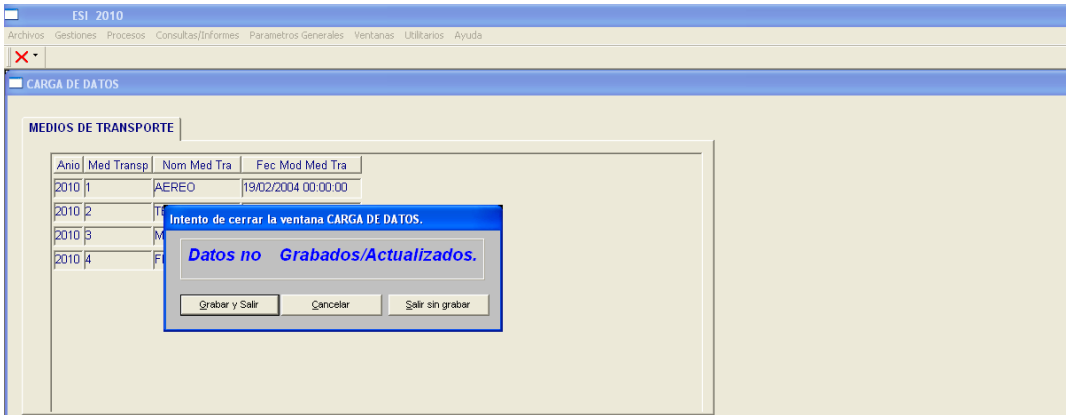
ESI 2010

Archivos Gestiones Procesos Consultas/Informes Parametros Generales Ventanas Utilitarios Ayuda

CARGA DE DATOS

MEDIOS DE TRANSPORTE

| Anio | Med Transp | Nom Med Tra | Fec Mod Med Tra |
|---|---|---|---|
| 2010 | 1 | AEREO | 19/02/2004 00:00:00 |
| 2010 | 2 | TE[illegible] | |
| 2010 | 3 | M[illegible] | |
| 2010 | 4 | FI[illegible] | |

Intento de cerrar la ventana CARGA DE DATOS.

Datos no Grabados/Actualizados.

Grabar y Salir Cancelar Salir sin grabar